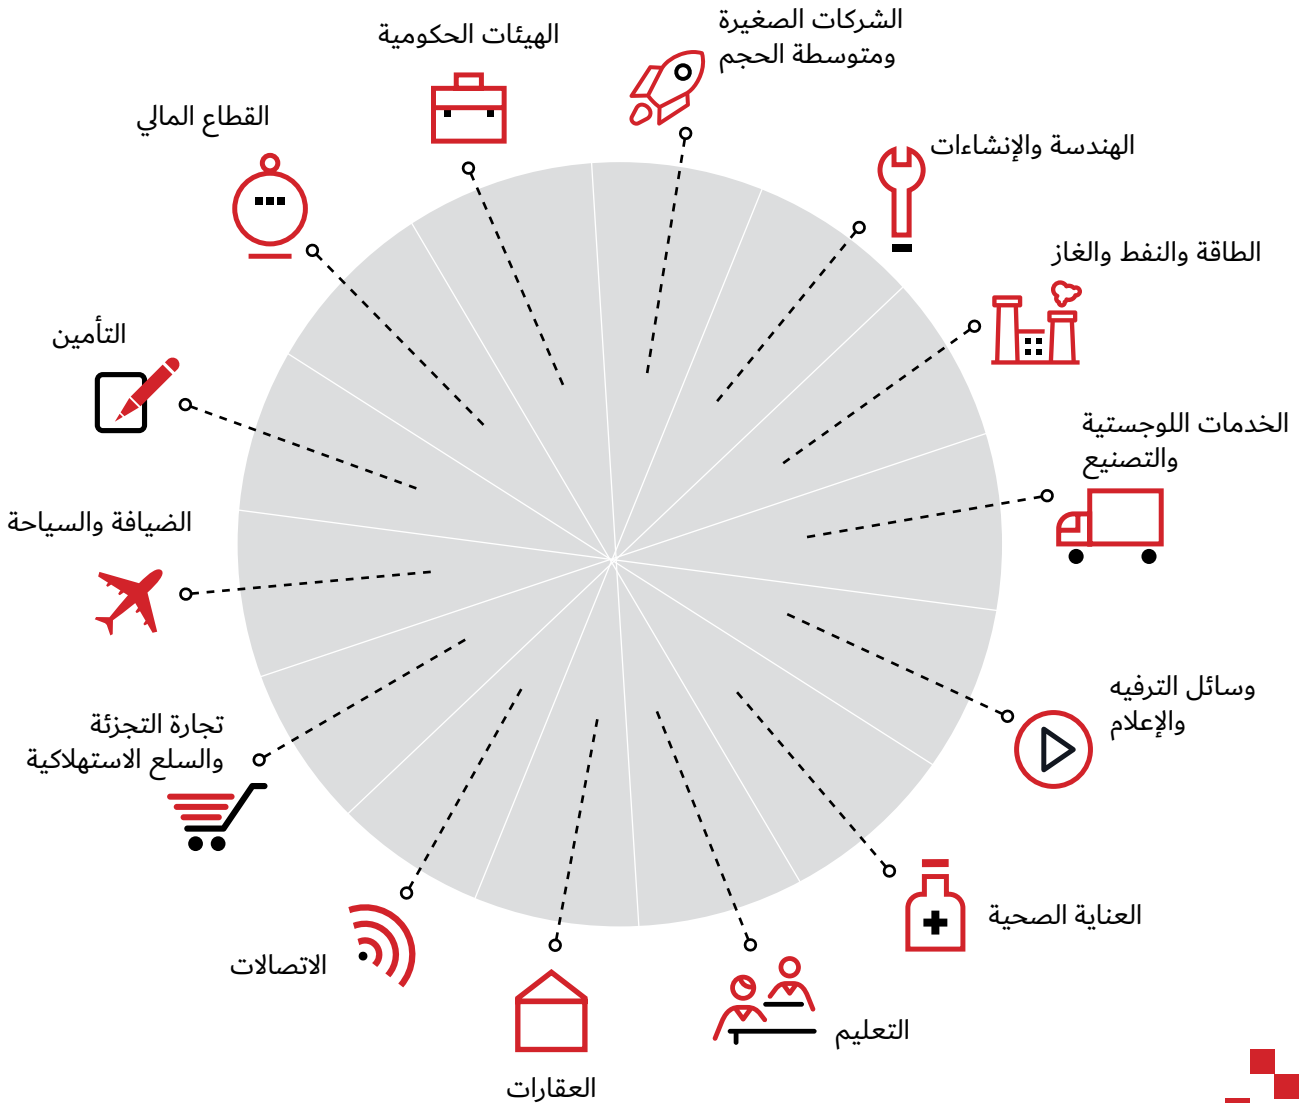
الهيئات الحكومية

الشركات الصغيرة ومتوسطة الحجم

القطاع المالي

الهندسة والإنشاءات

الطاقة والنفط والغاز

التأمين

الخدمات اللوجستية والتصنيع

الضيافة والسياحة

وسائل الترفيه والإعلام

تجارة التجزئة والسلع الاستهلاكية

العناية الصحية

الاتصالات

التعليم

العقارات